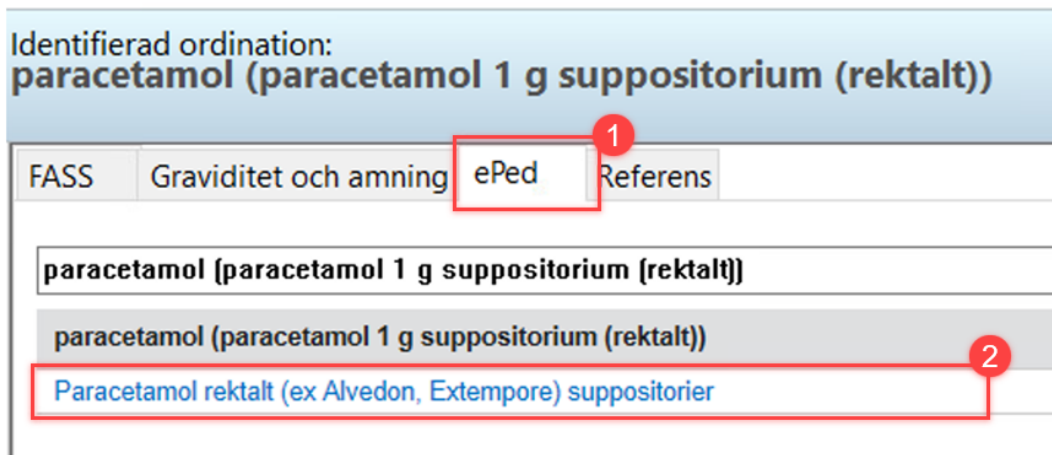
Identifierad ordination:
paracetamol (paracetamol 1 g suppositorium (rektalt))

1

FASS Graviditet och amning ePed Referens

paracetamol (paracetamol 1 g suppositorium (rektalt))

paracetamol (paracetamol 1 g suppositorium (rektalt))

2

Paracetamol rektalt (ex Alvedon, Extempore) suppositorier